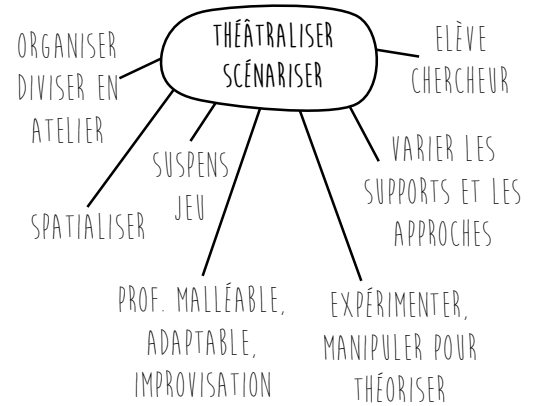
THÉÂTRALISER
SCÉNARISER

ORGANISER
DIVISER EN
ATELIER

ELÈVE
CHERCHEUR

SUSPENS
JEU

VARIER LES
SUPPORTS ET LES
APPROCHES

SPATIALISER

PROF. MALLÉABLE,
ADAPTABLE,
IMPROVISATION

EXPÉRIMENTER,
MANIPULER POUR
THÉORISER